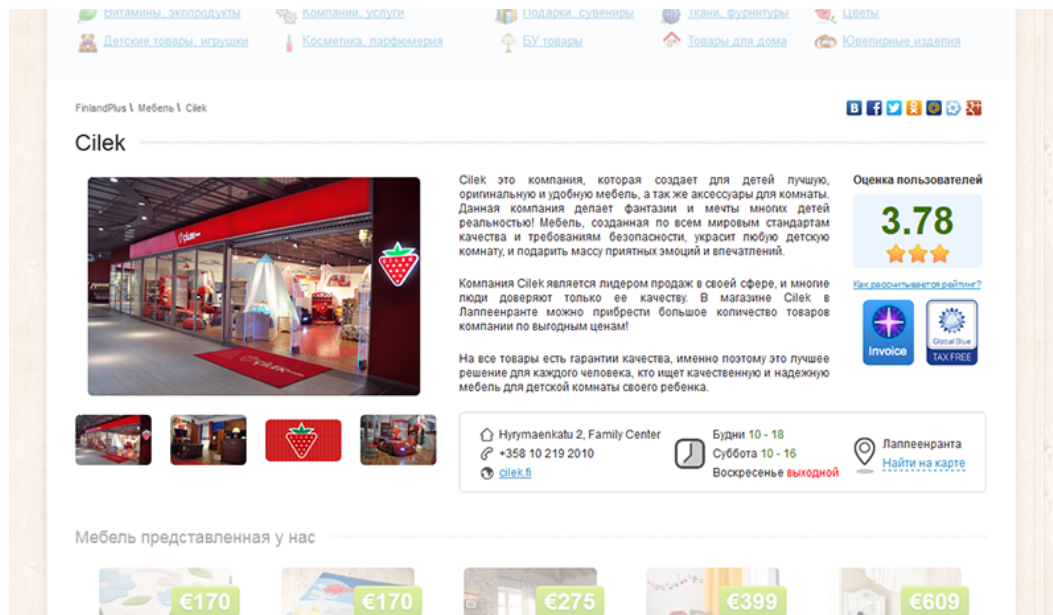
Витамины, экопродукты Компании, услуги Подарки, сувениры Ткани, фурнитуры Цветы
Детские товары, игрушки Косметика, парфюмерия БУ товары Товары для дома Ювелирные изделия

FinlandPlus \ Мебель \ Cilek

Cilek

Cilek это компания, которая создает для детей лучшую, оригинальную и удобную мебель, а так же аксессуары для комнаты. Данная компания делает фантазии и мечты многих детей реальностью! Мебель, созданная по всем мировым стандартам качества и требованиям безопасности, украсит любую детскую комнату, и подарить массу приятных эмоций и впечатлений.

Компания Cilek является лидером продаж в своей сфере, и многие люди доверяют только ее качеству. В магазине Cilek в Лаппеенранте можно приобрести большое количество товаров компании по выгодным ценам!

На все товары есть гарантии качества, именно поэтому это лучшее решение для каждого человека, кто ищет качественную и надежную мебель для детской комнаты своего ребенка.

Оценка пользователей
3.78
Как рассчитывается рейтинг?
Invoice
Global Blue TAX FREE

Hyrymaenkatu 2, Family Center
+358 10 219 2010
cilek.fi
Будни 10 - 18
Суббота 10 - 16
Воскресенье выходной
Лаппеенранта
Найти на карте

Мебель представленная у нас

€170 €170 €275 €399 €609